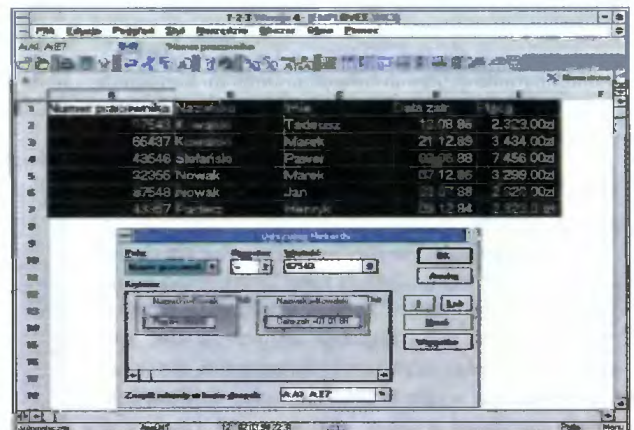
1-2-3 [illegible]

Plik Edycja Podgląd Styl Narzędzia Obszar Okno Pomoc

A:A1..A:E7 Numer pracownika

| Numer pracownika | Nazwisko | Imię | Data zatr. | Płaca |
|---|---|---|---|---|
| 57543 | Kowalski | Tadeusz | 12.08.86 | 2 323,00zł |
| 66437 | Kowalski | Marek | 21.12.89 | 3 434,00zł |
| 43646 | Stefański | Paweł | 02.05.88 | 7 456,00zł |
| 22356 | Nowak | Marek | 07.12.86 | 3 299,00zł |
| 87548 | Nowak | Jan | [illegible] | 2 020,00zł |
| 43457 | Pietrzyk | Henryk | 29.12.84 | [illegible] |

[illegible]

Pole: Numer pracownik | Operator: = | Wartość: 57543

OK

Anuluj

Kryterium

Nazwisko=Nowak

Nazwisko=Kowalski

Data zatr.=01.01.89

Lub

Usuń

Wszystkie

Znajdź rekordy w bazie danych: A:A1..A:E7

12:02 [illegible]